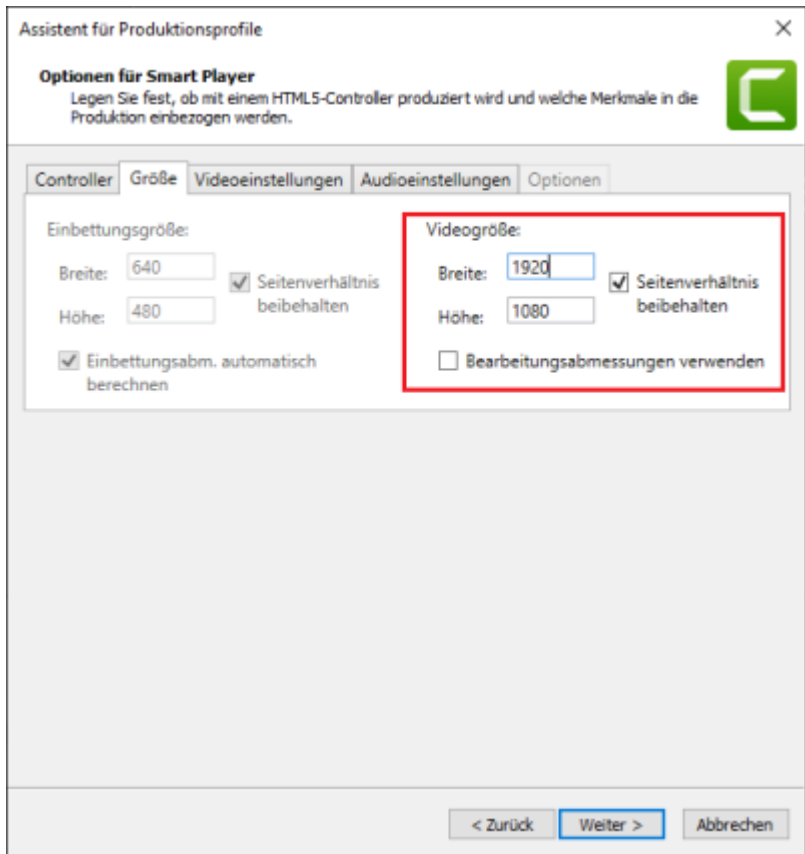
Assistent für Produktionsprofile

×

Optionen für Smart Player

Legen Sie fest, ob mit einem HTML5-Controller produziert wird und welche Merkmale in die Produktion einbezogen werden.

Controller | Größe | Videoeinstellungen | Audioeinstellungen | Optionen

Einbettungsgröße:

Breite: 640

Höhe: 480

Seitenverhältnis beibehalten

Einbettungsabm. automatisch berechnen

Videogröße:

Breite: 1920

Höhe: 1080

Seitenverhältnis beibehalten

Bearbeitungsabmessungen verwenden

< Zurück

Weiter >

Abbrechen